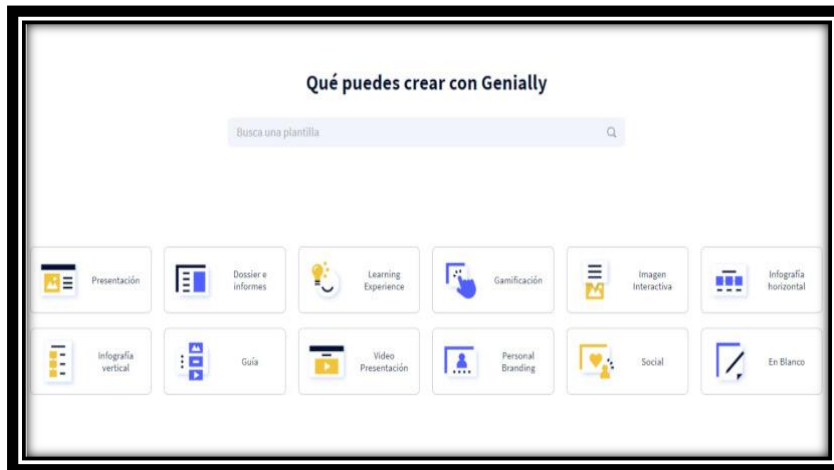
Qué puedes crear con Genially

Busca una plantilla

Presentación

Dossier e informes

Learning Experience

Gamificación

Imagen Interactiva

Infografía horizontal

Infografía vertical

Guía

Video Presentación

Personal Branding

Social

En Blanco